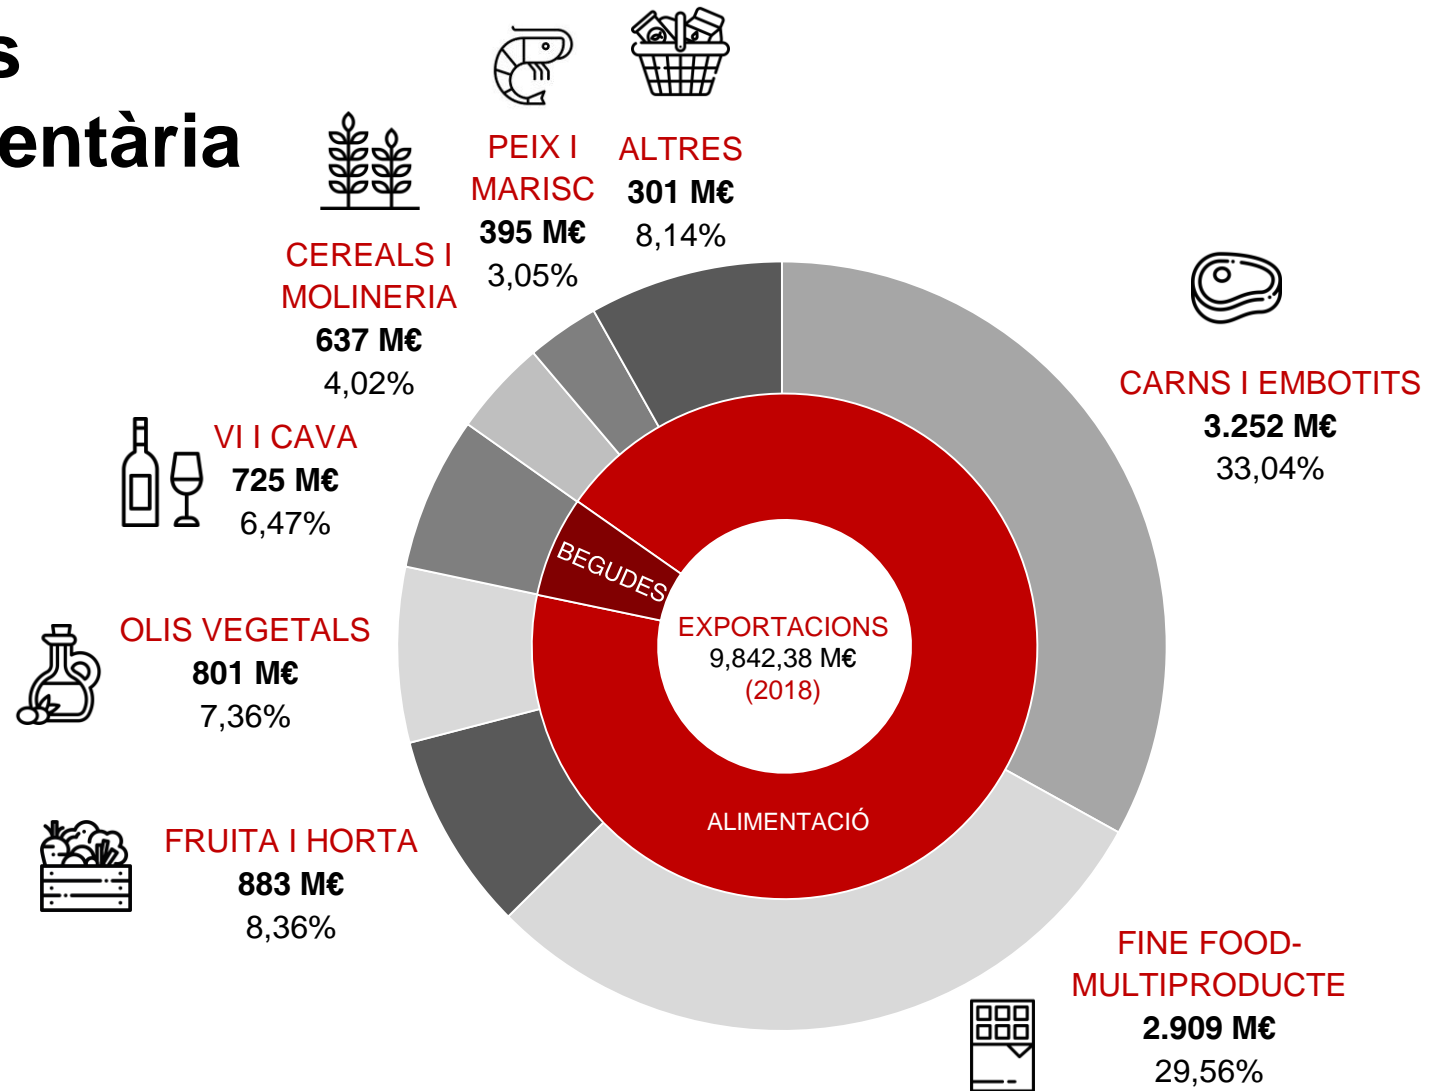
s
entària

PEIX I MARISC
395 M€
3,05%

ALTRES
301 M€
8,14%

CEREALS I MOLINERIA
637 M€
4,02%

CARNS I EMBOTITS
3.252 M€
33,04%

VI I CAVA
725 M€
6,47%

BEGUDES

EXPORTACIONS
9,842,38 M€
(2018)

OLIS VEGETALS
801 M€
7,36%

ALIMENTACIÓ

FRUITA I HORTA
883 M€
8,36%

FINE FOOD-MULTIPRODUCTE
2.909 M€
29,56%